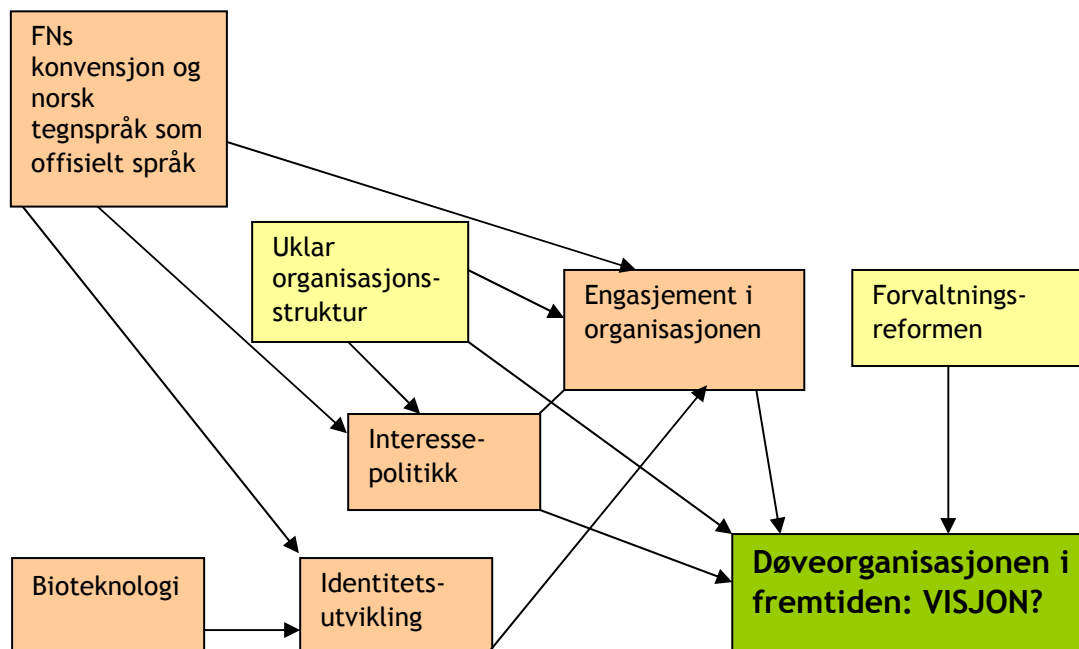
FNs konvensjon og norsk tegnspråk som offisielt språk

Uklar organisasjons-struktur

Engasjement i organisasjonen

Forvaltnings-reformen

Interesse-politikk

Bioteknologi

Identitets-utvikling

Døveorganisasjonen i fremtiden: VISJON?